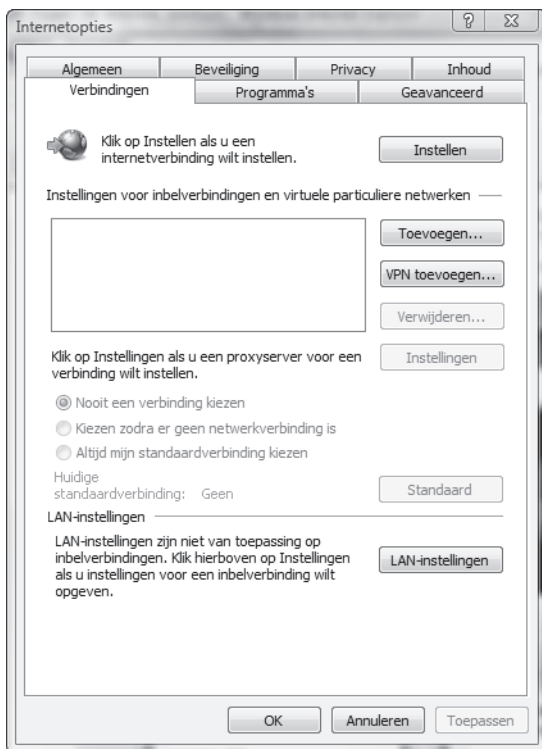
Internetopties

?

Algemeen | Beveiliging | Privacy | Inhoud

Verbindingen | Programma's | Geavanceerd

Klik op Instellen als u een internetverbinding wilt instellen.

Instellen

Instellingen voor inbelverbindingen en virtuele particuliere netwerken

Toevoegen...

VPN toevoegen...

Verwijderen...

Klik op Instellingen als u een proxyserver voor een verbinding wilt instellen.

Instellingen

Nooit een verbinding kiezen

Kiezen zodra er geen netwerkverbinding is

Altijd mijn standaardverbinding kiezen

Huidige standaardverbinding: Geen

Standaard

LAN-instellingen

LAN-instellingen zijn niet van toepassing op inbelverbindingen. Klik hierboven op Instellingen als u instellingen voor een inbelverbinding wilt opgeven.

LAN-instellingen

OK

Annuleren

Toepassen